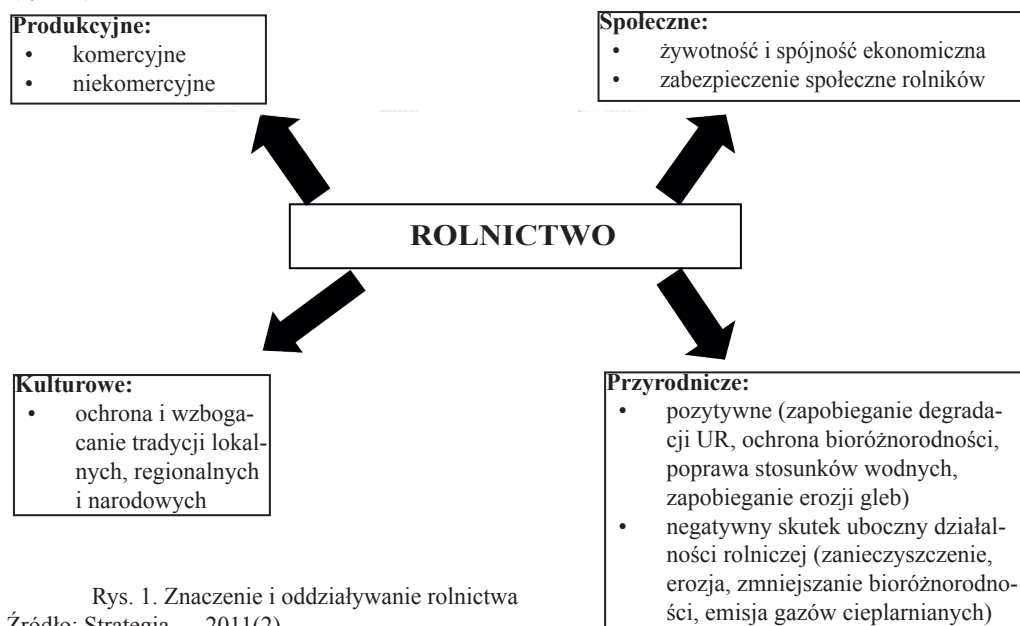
Produkcyjne:
- komercyjne
- niekomercyjne

Społeczne:
- żywotność i spójność ekonomiczna
- zabezpieczenie społeczne rolników

ROLNICTWO

Kulturowe:
- ochrona i wzbogacanie tradycji lokalnych, regionalnych i narodowych

Przyrodnicze:
- pozytywne (zapobieganie degradacji UR, ochrona bioróżnorodności, poprawa stosunków wodnych, zapobieganie erozji gleb)
- negatywny skutek uboczny działalności rolniczej (zanieczyszczenie, erozja, zmniejszanie bioróżnorodności, emisja gazów cieplarnianych)

Rys. 1. Znaczenie i oddziaływanie rolnictwa
Źródło: Strategia ... 2011(2)